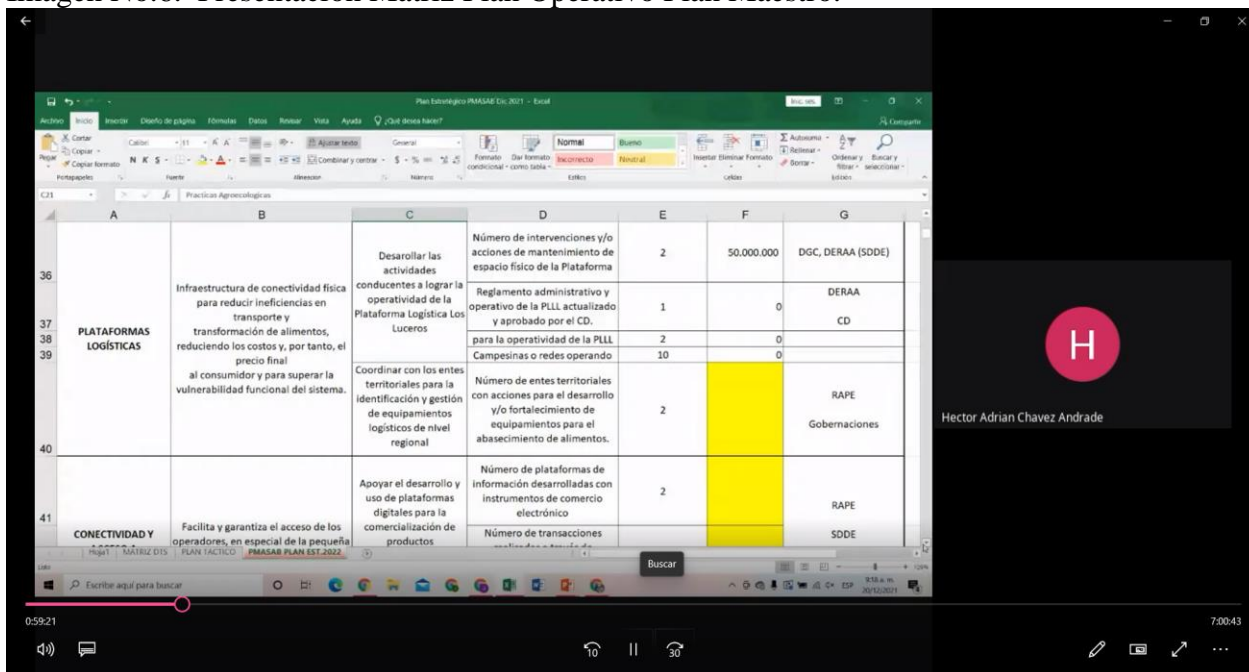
Imagen No.8. Presentación Matriz Plan Operativo Plan Maestro.

Plan Estratégico PMASAB Dic 2021 - Excel

Archivo Inicio Insertar Diseño de página Fórmulas Datos Revisar Vista Ayuda ¿Qué desea hacer? Compartir

Cortar Copiar Copiar formato Pegar Portapapeles Calibri 11 N K S Fuente Ajustar texto Combinar y centrar Alineación General Número Formato condicional Dar formato como tabla Normal Bueno Incorrecto Neutral Estilos Insertar Eliminar Formato Celdas Autosuma Rellenar Borrar Ordenar y filtrar Buscar y seleccionar Edición

C21 Practicas Agroecologicas

| | A | B | C | D | E | F | G |
|---|---|---|---|---|---|---|---|
| 36 | PLATAFORMAS LOGÍSTICAS | Infraestructura de conectividad física para reducir ineficiencias en transporte y transformación de alimentos, reduciendo los costos y, por tanto, el precio final al consumidor y para superar la vulnerabilidad funcional del sistema. | Desarollar las actividades conducentes a lograr la operatividad de la Plataforma Logística Los Luceros | Número de intervenciones y/o acciones de mantenimiento de espacio físico de la Plataforma | 2 | 50.000.000 | DGC, DERAA (SDDE) |
| 37 | | | | Reglamento administrativo y operativo de la PLLL actualizado y aprobado por el CD. | 1 | 0 | DERAA CD |
| 38 | | | | para la operatividad de la PLLL | 2 | 0 | |
| 39 | | | | Campesinas o redes operando | 10 | 0 | |
| 40 | | | Coordinar con los entes territoriales para la identificación y gestión de equipamientos logísticos de nivel regional | Número de entes territoriales con acciones para el desarrollo y/o fortalecimiento de equipamientos para el abasecimiento de alimentos. | 2 | | RAPE Gobernaciones |
| 41 | CONECTIVIDAD Y | Facilita y garantiza el acceso de los operadores, en especial de la pequeña | Apoyar el desarrollo y uso de plataformas digitales para la comercialización de productos | Número de plataformas de información desarrolladas con instrumentos de comercio electrónico | 2 | | RAPE |
| | | | | Número de transacciones | | | SDDE |

Hoja1 MATRIZ DTS PLAN TACTICO PMASAB PLAN EST.2022

Escribe aquí para buscar

Buscar

ESP 9:56 a. m. 20/12/2021

H

Hector Adrian Chavez Andrade

0:59:21

7:00:43

10 30